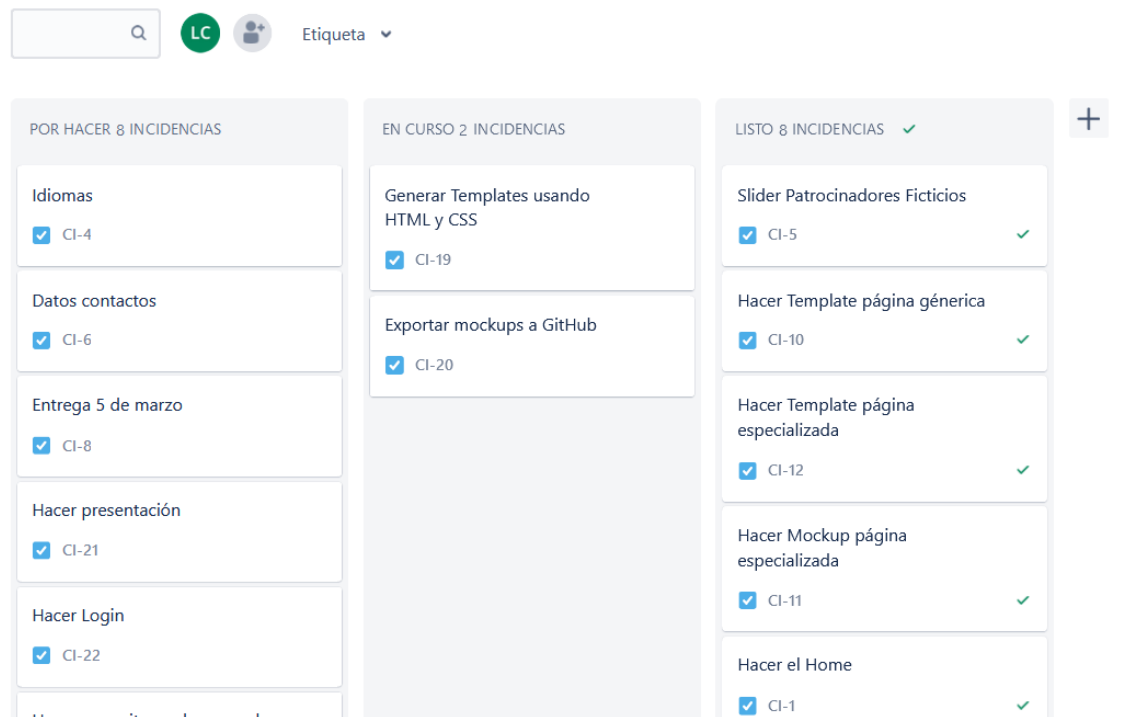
LC

Etiqueta

+

POR HACER 8 INCIDENCIAS

Idiomas

CI-4

Datos contactos

CI-6

Entrega 5 de marzo

CI-8

Hacer presentación

CI-21

Hacer Login

CI-22

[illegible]

EN CURSO 2 INCIDENCIAS

Generar Templates usando HTML y CSS

CI-19

Exportar mockups a GitHub

CI-20

LISTO 8 INCIDENCIAS

Slider Patrocinadores Ficticios

CI-5

Hacer Template página génerica

CI-10

Hacer Template página especializada

CI-12

Hacer Mockup página especializada

CI-11

Hacer el Home

CI-1